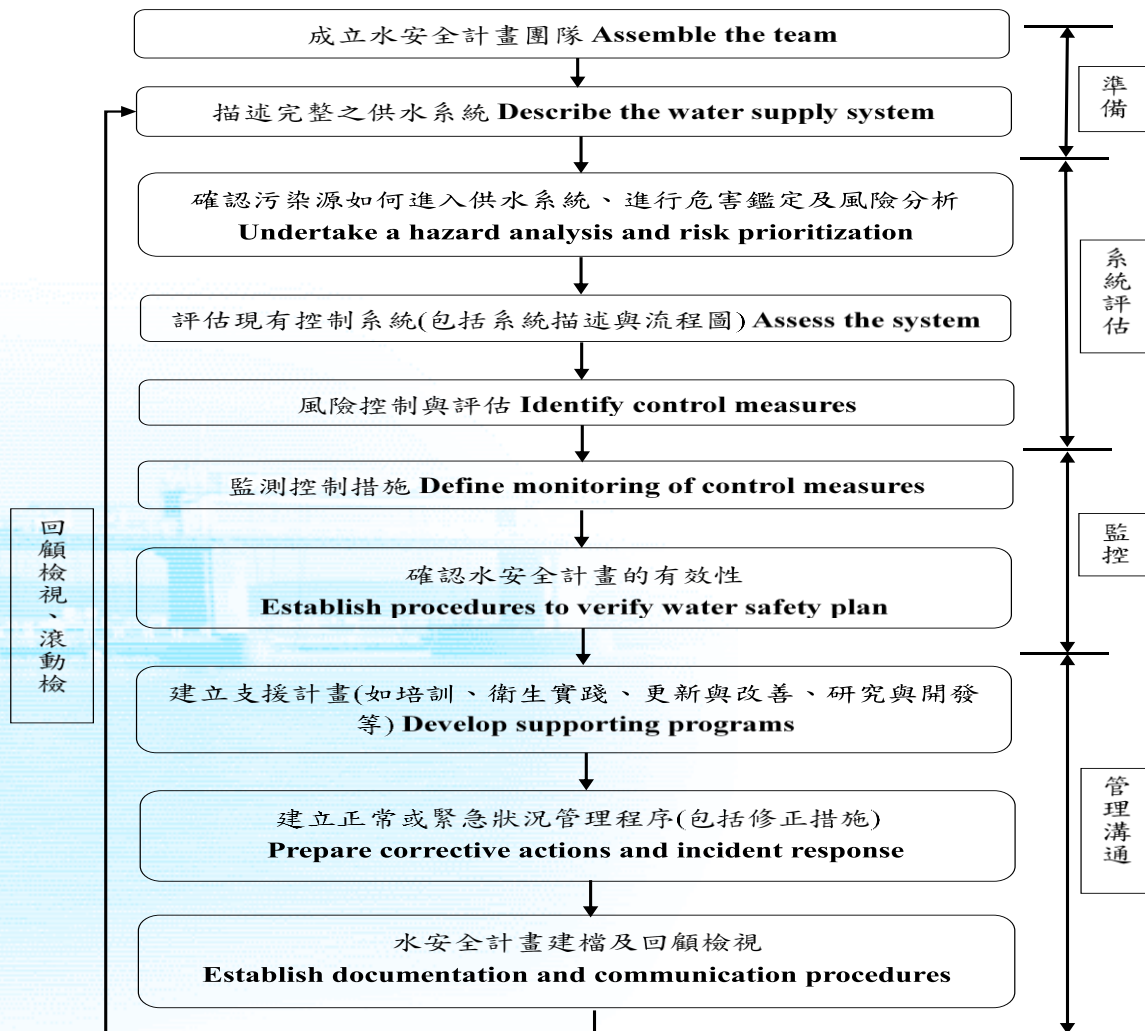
成立水安全計畫團隊 Assemble the team

描述完整之供水系統 Describe the water supply system

準備

確認污染源如何進入供水系統、進行危害鑑定及風險分析
Undertake a hazard analysis and risk prioritization

評估現有控制系統(包括系統描述與流程圖) Assess the system

風險控制與評估 Identify control measures

系統評估

監測控制措施 Define monitoring of control measures

確認水安全計畫的有效性
Establish procedures to verify water safety plan

監控

回顧檢視、滾動檢

建立支援計畫(如培訓、衛生實踐、更新與改善、研究與開發等) Develop supporting programs

建立正常或緊急狀況管理程序(包括修正措施)
Prepare corrective actions and incident response

水安全計畫建檔及回顧檢視
Establish documentation and communication procedures

管理溝通